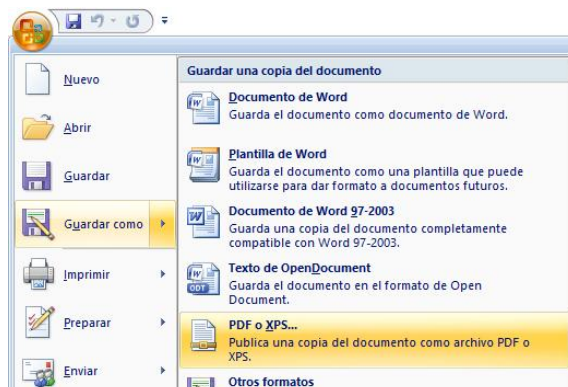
Nuevo

Abrir

Guardar

Guardar como

Imprimir

Preparar

Enviar

Guardar una copia del documento

Documento de Word
Guarda el documento como documento de Word.

Plantilla de Word
Guarda el documento como una plantilla que puede utilizarse para dar formato a documentos futuros.

Documento de Word 97-2003
Guarda una copia del documento completamente compatible con Word 97-2003.

Texto de OpenDocument
Guarda el documento en el formato de Open Document.

PDF o XPS...
Publica una copia del documento como archivo PDF o XPS.

Otros formatos